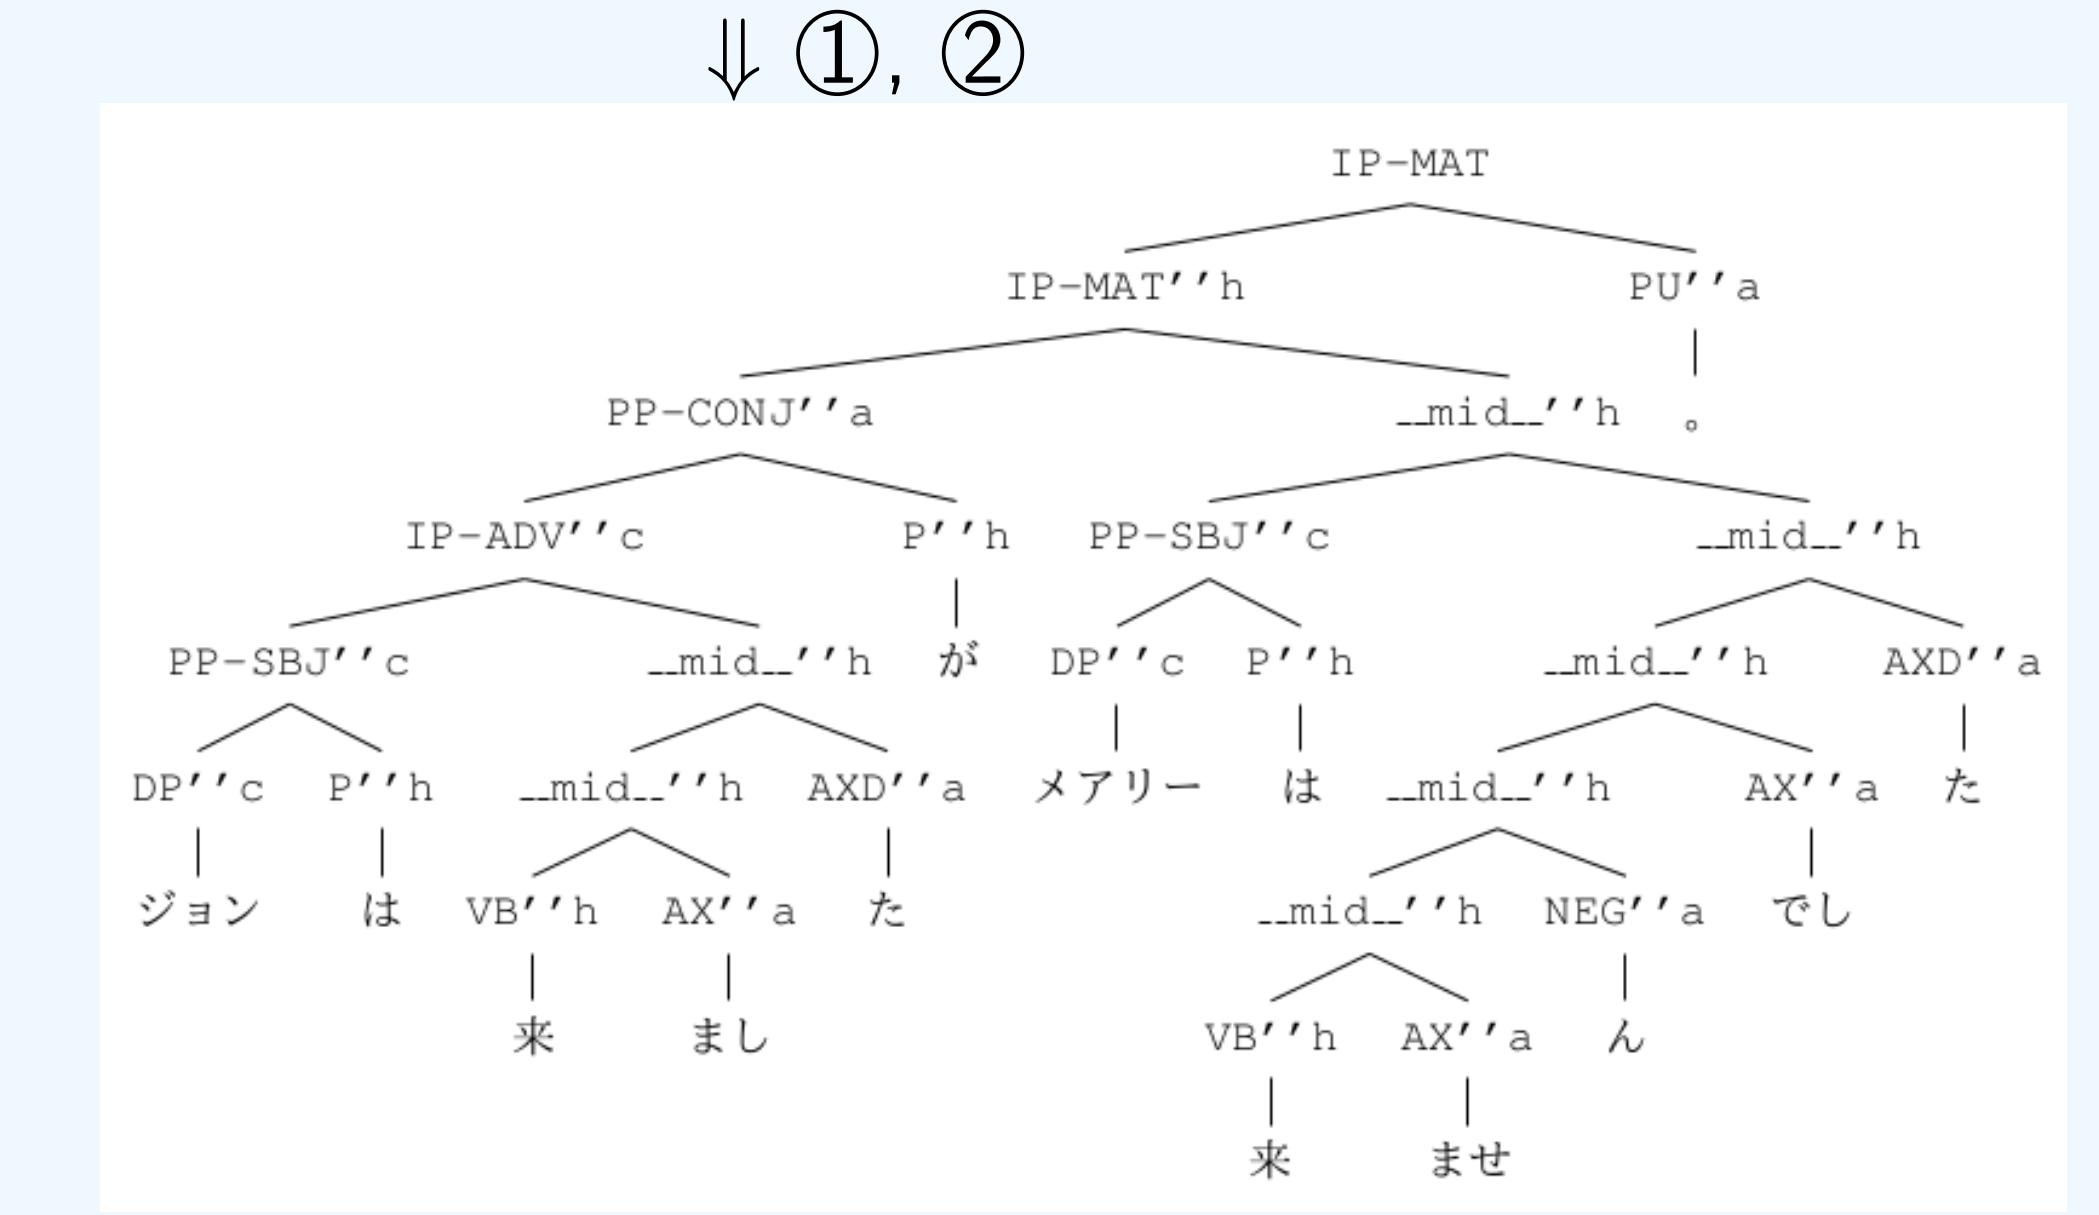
⇓ ①, ②

IP-MAT

IP-MAT''h PU''a

PP-CONJ''a __mid__''h 。

IP-ADV''c P''h PP-SBJ''c __mid__''h

PP-SBJ''c __mid__''h が DP''c P''h __mid__''h AXD''a

DP''c P''h __mid__''h AXD''a メアリー は __mid__''h AX''a た

ジョン は VB''h AX''a た __mid__''h NEG''a でし

来 まし VB''h AX''a ん

来 ませ